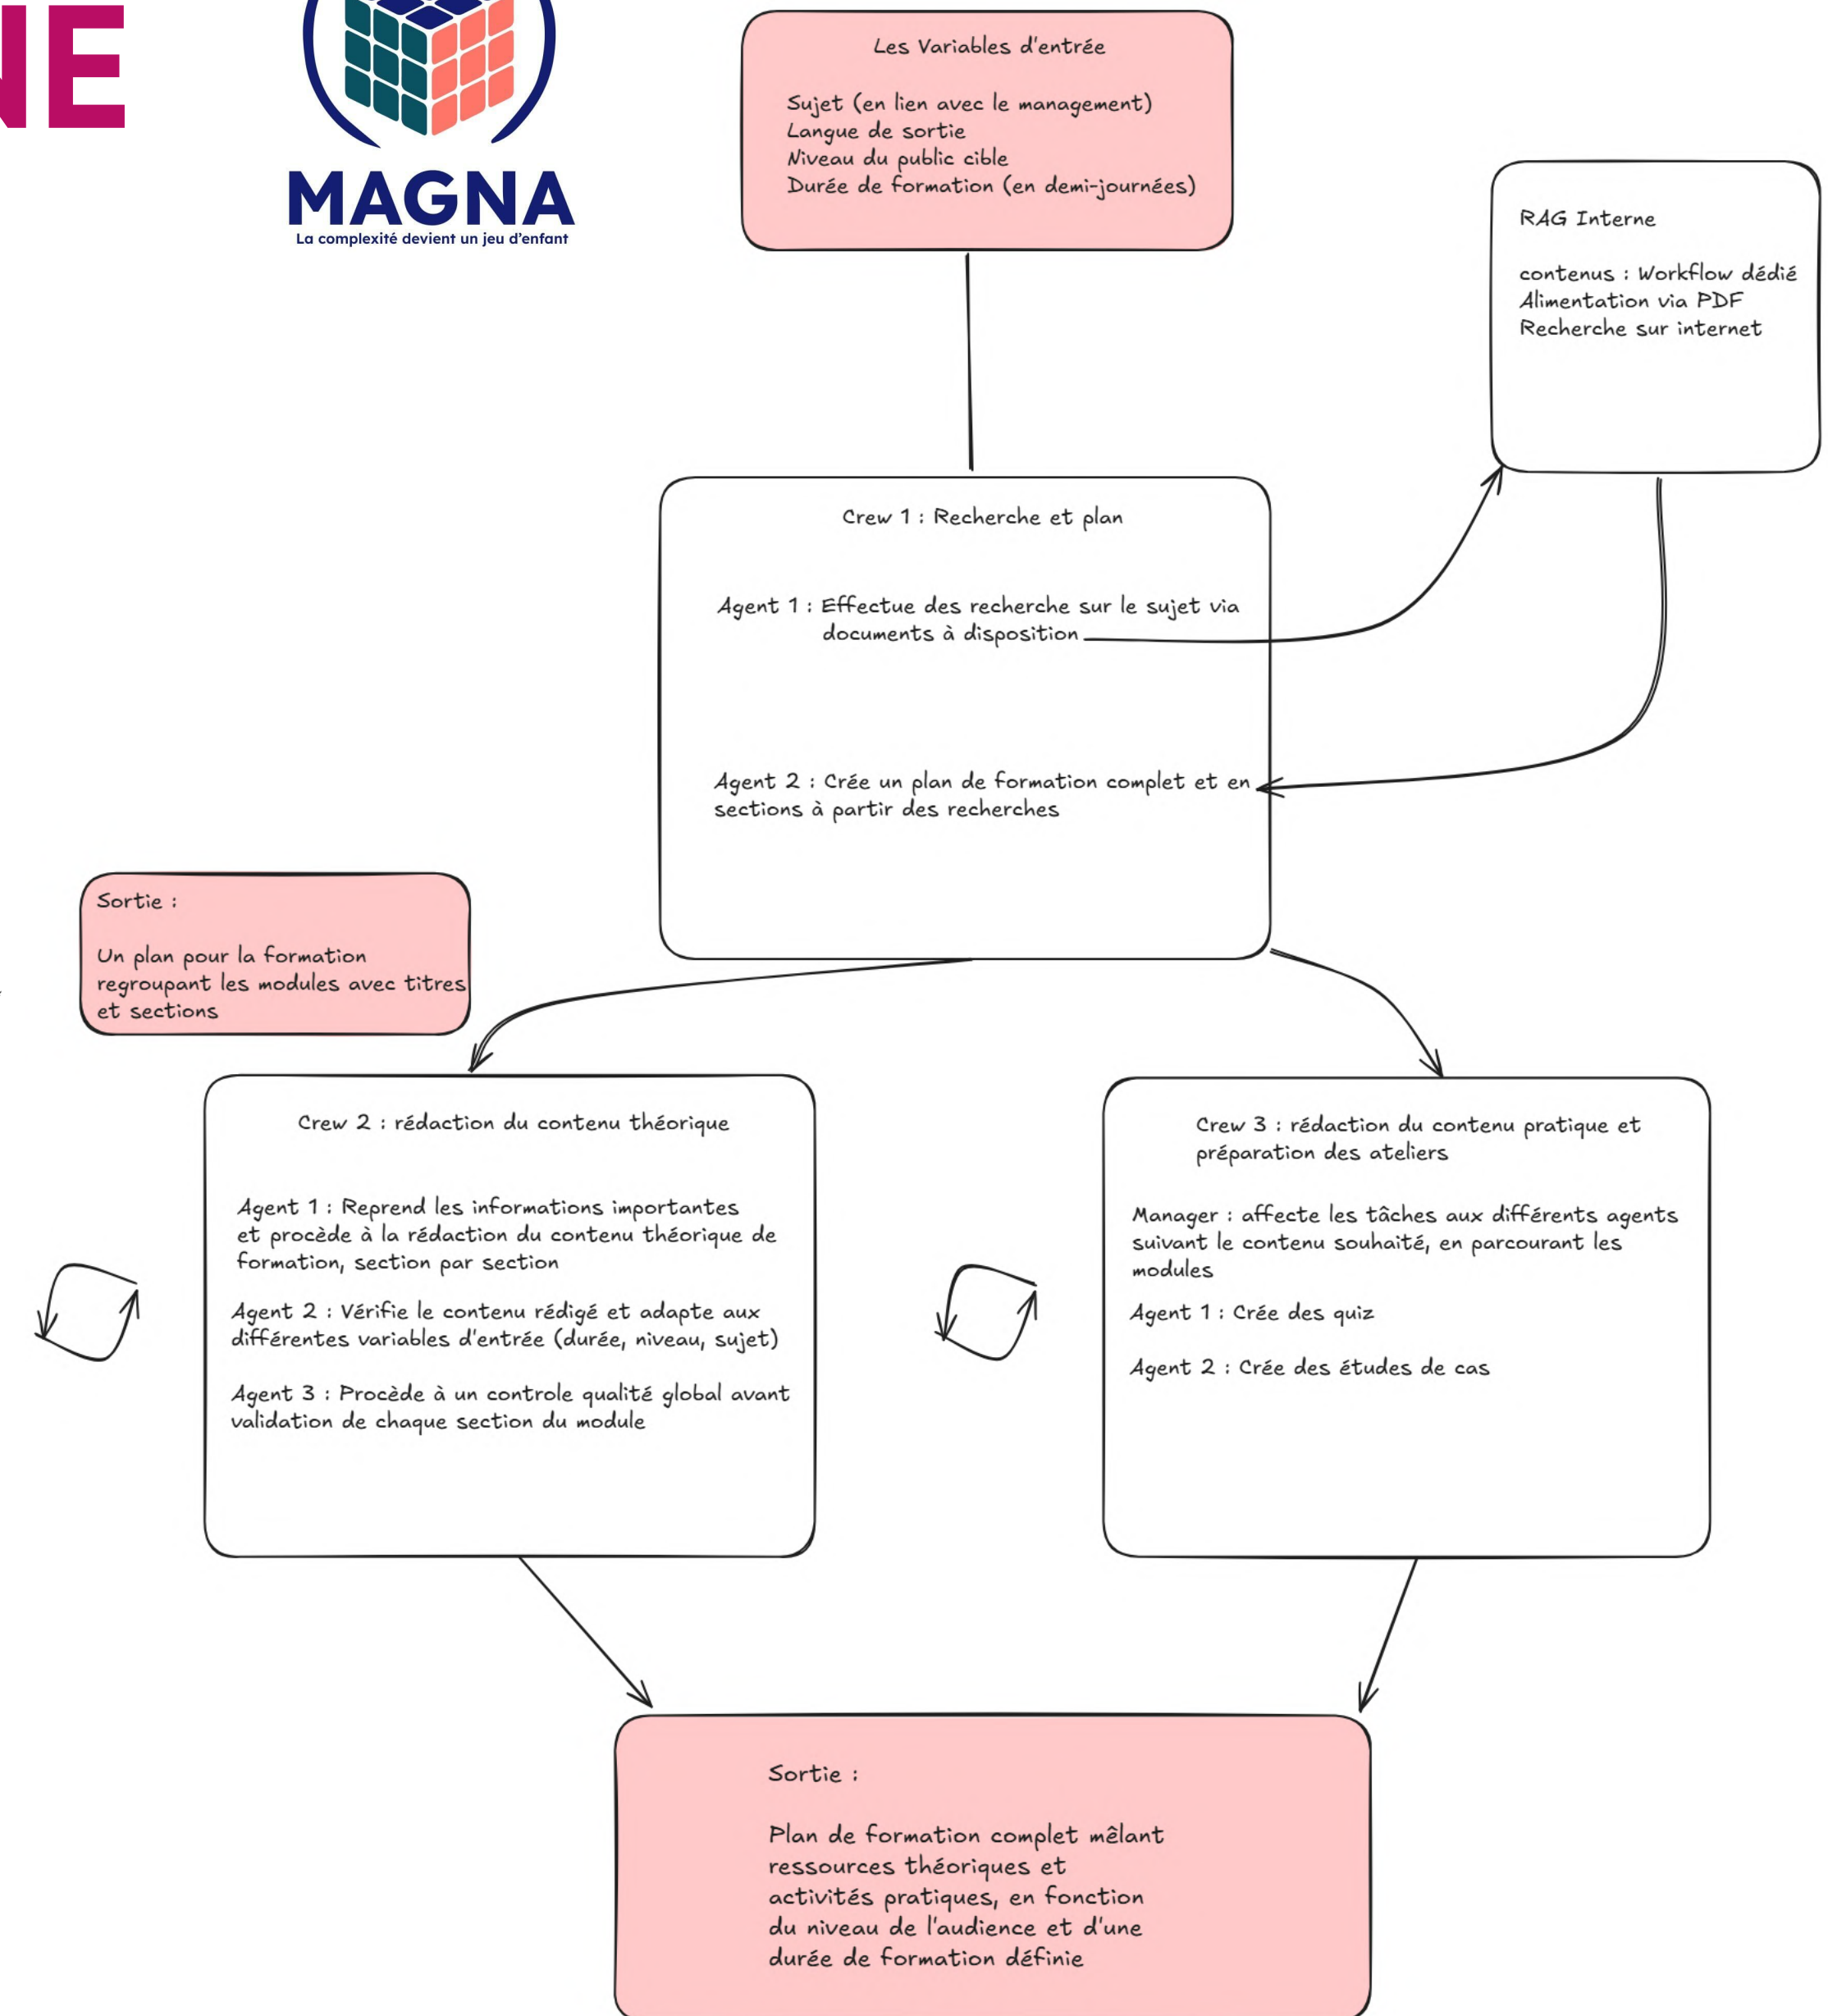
NE

MAGNA
La complexité devient un jeu d'enfant

Les Variables d'entrée

Sujet (en lien avec le management)
Langue de sortie
Niveau du public cible
Durée de formation (en demi-journées)

RAG Interne

contenus : Workflow dédié
Alimentation via PDF
Recherche sur internet

Crew 1 : Recherche et plan

Agent 1 : Effectue des recherche sur le sujet via documents à disposition

Agent 2 : Crée un plan de formation complet et en sections à partir des recherches

Sortie :

Un plan pour la formation regroupant les modules avec titres et sections

Crew 2 : rédaction du contenu théorique

Agent 1 : Reprend les informations importantes et procède à la rédaction du contenu théorique de formation, section par section

Agent 2 : Vérifie le contenu rédigé et adapte aux différentes variables d'entrée (durée, niveau, sujet)

Agent 3 : Procède à un controle qualité global avant validation de chaque section du module

Crew 3 : rédaction du contenu pratique et préparation des ateliers

Manager : affecte les tâches aux différents agents suivant le contenu souhaité, en parcourant les modules

Agent 1 : Crée des quiz

Agent 2 : Crée des études de cas

Sortie :

Plan de formation complet mêlant ressources théoriques et activités pratiques, en fonction du niveau de l'audience et d'une durée de formation définie